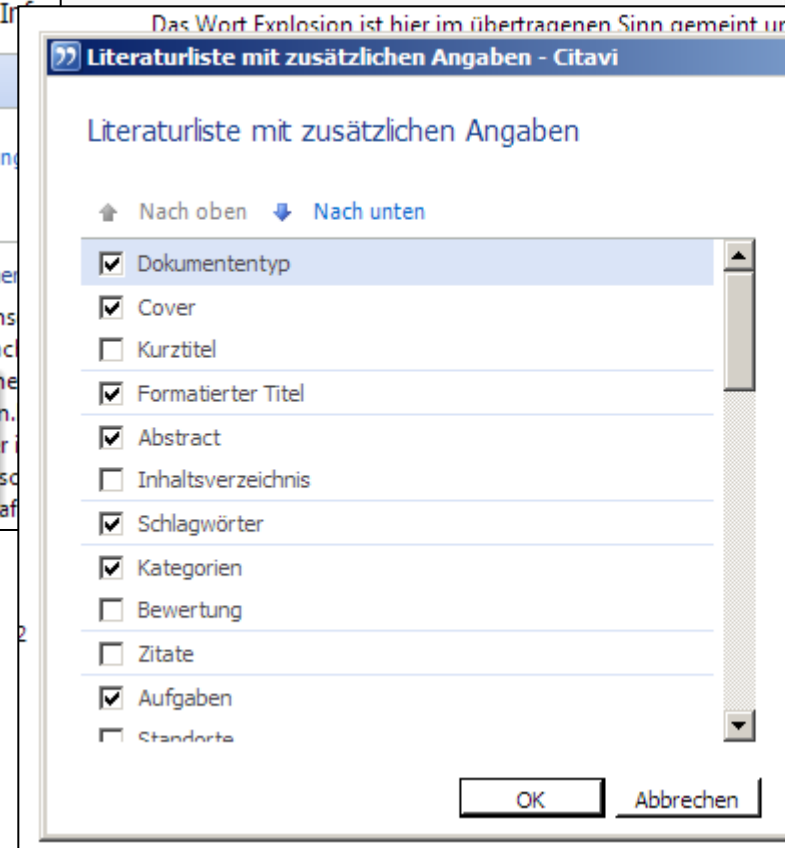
Das Wort Explosion ist hier im übertragenen Sinn gemeint u

Literaturliste mit zusätzlichen Angaben - Citavi

Literaturliste mit zusätzlichen Angaben

Nach oben Nach unten

☑ Dokumententyp
☑ Cover
☐ Kurztitel
☑ Formatierter Titel
☑ Abstract
☐ Inhaltsverzeichnis
☑ Schlagwörter
☑ Kategorien
☐ Bewertung
☐ Zitate
☑ Aufgaben
☐ Standorte

OK Abbrechen